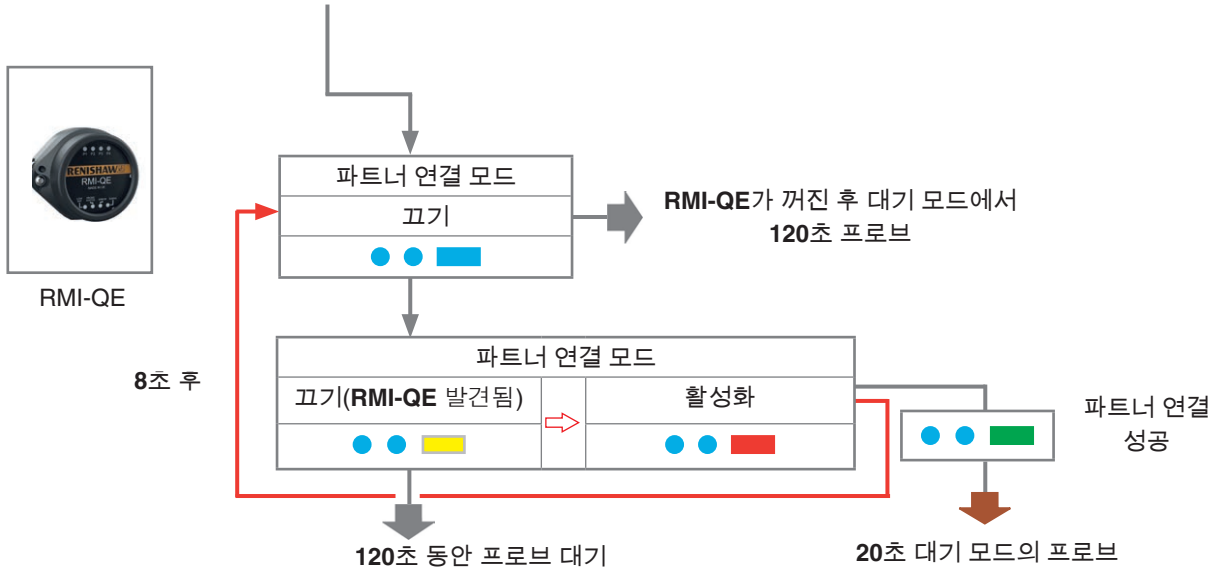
RENISHAW
RMI-QE

RMI-QE

파트너 연결 모드

끄기

RMI-QE가 꺼진 후 대기 모드에서 120초 프로브

파트너 연결 모드

끄기(RMI-QE 발견됨)

활성화

8초 후

파트너 연결 성공

120초 동안 프로브 대기

20초 대기 모드의 프로브